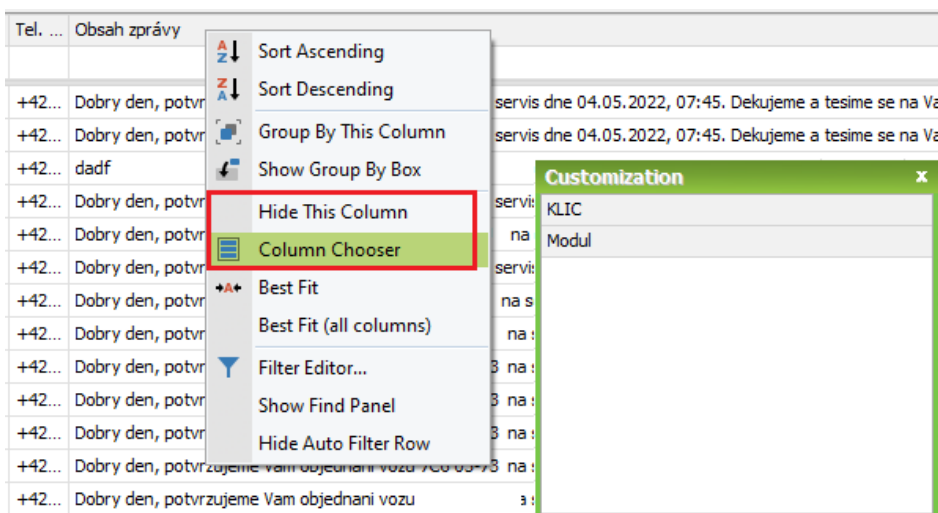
| Tel. ... | Obsah zprávy |
|---|---|
| +42... | Dobry den, potvr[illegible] servis dne 04.05.2022, 07:45. Dekujeme a tesime se na Va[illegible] |
| +42... | Dobry den, potvr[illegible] servis dne 04.05.2022, 07:45. Dekujeme a tesime se na Va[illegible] |
| +42... | dadf |
| +42... | Dobry den, potvr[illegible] servis |
| +42... | Dobry den, potvr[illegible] na |
| +42... | Dobry den, potvr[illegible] servis |
| +42... | Dobry den, potvr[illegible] na s |
| +42... | Dobry den, potvr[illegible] na s |
| +42... | Dobry den, potvr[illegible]3 na s |
| +42... | Dobry den, potvr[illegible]3 na s |
| +42... | Dobry den, potvr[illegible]3 na s |
| +42... | Dobry den, potvrzujeme Vam objednani vozu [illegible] na s |
| +42... | Dobry den, potvrzujeme Vam objednani vozu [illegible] a s |

Sort Ascending
Sort Descending
Group By This Column
Show Group By Box
Hide This Column
Column Chooser
Best Fit
Best Fit (all columns)
Filter Editor...
Show Find Panel
Hide Auto Filter Row

Customization x
KLIC
Modul